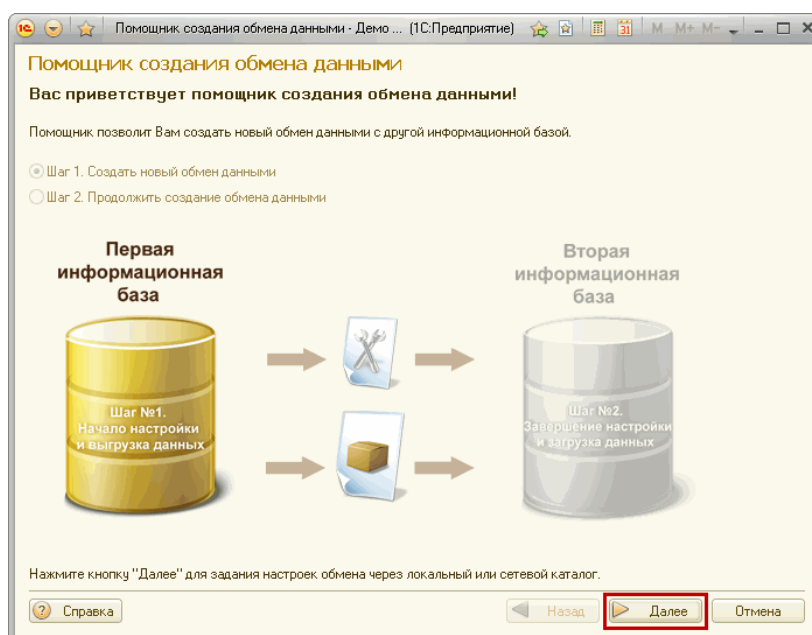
Помощник создания обмена данными - Демо ... (1С:Предприятие) M M+ M-

Помощник создания обмена данными

Вас приветствует помощник создания обмена данными!

Помощник позволит Вам создать новый обмен данными с другой информационной базой.

Шаг 1. Создать новый обмен данными

Шаг 2. Продолжить создание обмена данными

Первая информационная база

Шаг №1. Начало настройки и выгрузка данных

Вторая информационная база

Шаг №2. Завершение настройки и загрузка данных

Нажмите кнопку "Далее" для задания настроек обмена через локальный или сетевой каталог.

Справка

Назад

Далее

Отмена